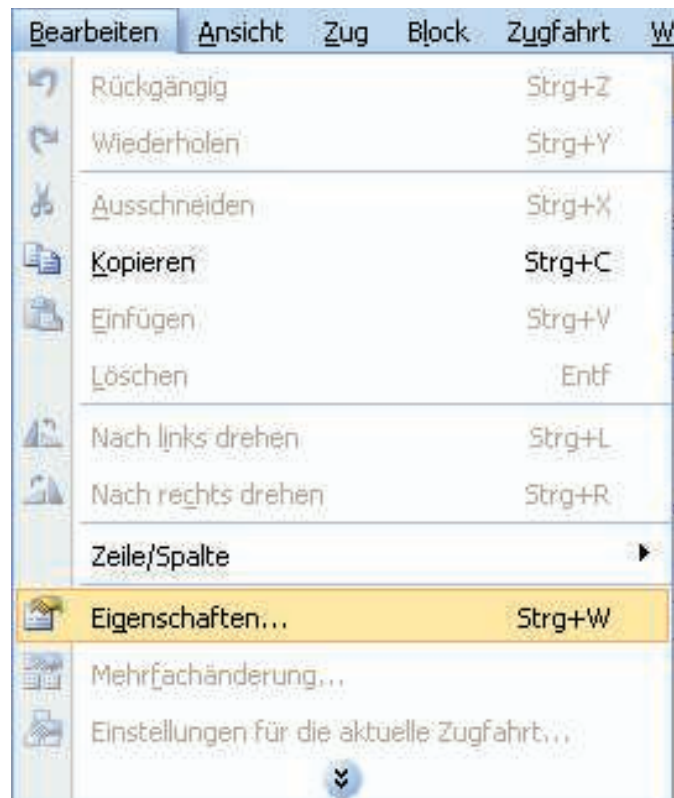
Bearbeiten Ansicht Zug Block Zugfahrt W

Rückgängig Strg+Z
Wiederholen Strg+Y
Ausschneiden Strg+X
Kopieren Strg+C
Einfügen Strg+V
Löschen Entf
Nach links drehen Strg+L
Nach rechts drehen Strg+R
Zeile/Spalte
Eigenschaften... Strg+W
Mehrfachänderung...
Einstellungen für die aktuelle Zugfahrt...